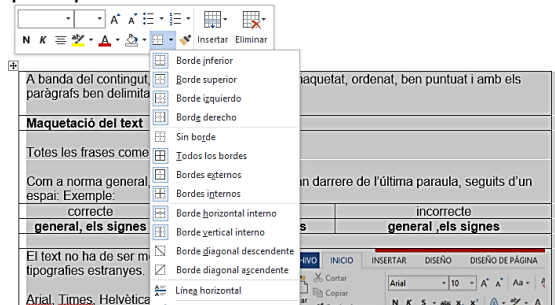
N K Insertar Eliminar

A banda del contingut, maquetat, ordenat, ben puntuat i amb els paràgrafs ben delimita

Maquetació del text

Totes les frases come

Com a norma general, ben darrere de l'última paraula, seguits d'un espai: Exemple:

| correcte | incorrecte |
|---|---|
| general, els signes | general ,els signes |

El text no ha de ser m tipografies estranyes.

Arial, Times, Helvètica

Borde inferior
Borde superior
Borde izquierdo
Borde derecho
Sin borde
Todos los bordes
Bordes externos
Bordes internos
Borde horizontal interno
Borde vertical interno
Borde diagonal descendente
Borde diagonal ascendente
Línea horizontal

HIVO INICIO INSERTAR DISEÑO DISEÑO DE PÁGINA
Cortar
Copiar
Arial 10
N K S